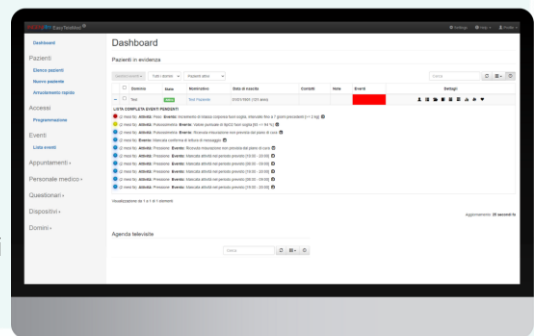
EasyTeleMed

Settings Help Profilo

Dashboard

Pazienti

Elenco pazienti

Nuovo paziente

Arruolamento rapido

Accessi

Programmazione

Eventi

Lista eventi

Appuntamenti

Personale medico

Questionari

Dispositivi

Domini

Dashboard

Pazienti in evidenza

Cerca

| | Cognome | Stato | Nome | Data di nascita | Contatti | Note | Eventi | Dettagli |
|---|---|---|---|---|---|---|---|---|
| | Test | | Test Paziente | | | | | |

LISTA COMPLETA EVENTI PENDENTI:

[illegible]

Visualizzazione da 1 a 1 di 1 elementi

Aggiornamento: 30 secondi fa

Agenda televisite

Cerca